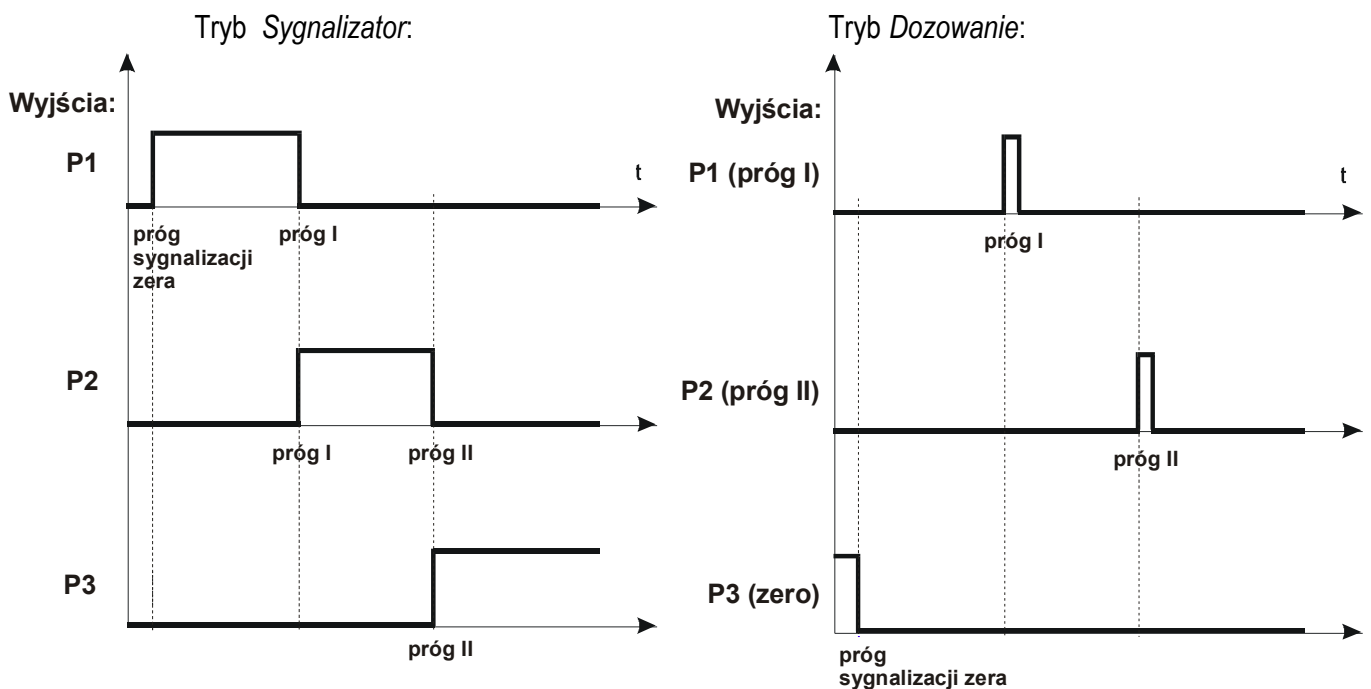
Tryb *Sygnalizator*:

Wyjścia:

P1

t

próg sygnalizacji zera

próg I

P2

próg I

próg II

P3

próg II

Tryb *Dozowanie*:

Wyjścia:

P1 (próg I)

t

próg I

P2 (próg II)

próg II

P3 (zero)

próg sygnalizacji zera